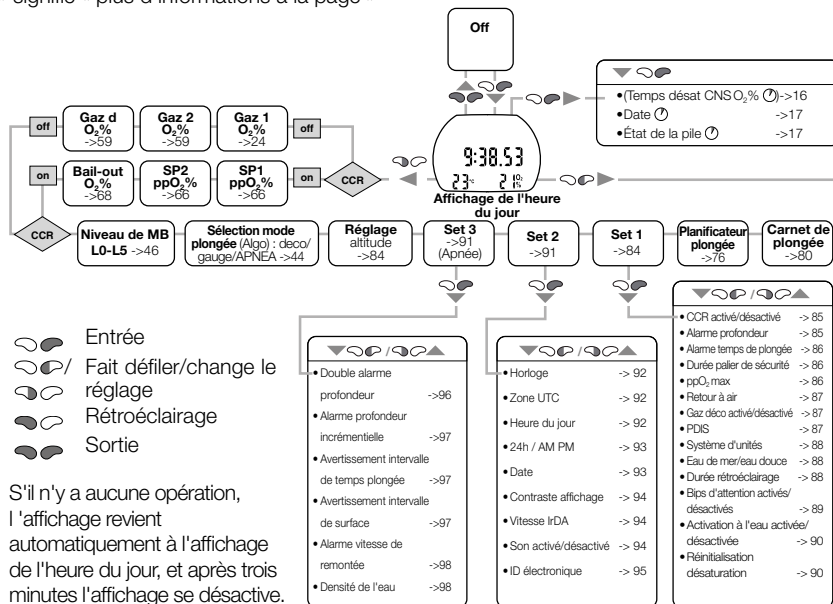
« signifie » plus d'informations à la page »

Off

•(Temps désat CNS $O_2$% )->16
•Date ->17
•État de la pile ->17

off

Gaz d $O_2$% ->59

Gaz 2 $O_2$% ->59

Gaz 1 $O_2$% ->24

off

on

Bail-out $O_2$% ->68

SP2 $ppO_2$% ->66

SP1 $ppO_2$% ->66

on

CCR

9:38.53

23 21

Affichage de l'heure du jour

CCR

Niveau de MB L0-L5 ->46

Sélection mode plongée (Algo) : deco/ gauge/APNEA ->44

Réglage altitude ->84

Set 3 ->91 (Apnée)

Set 2 ->91

Set 1 ->84

Planificateur plongée ->76

Carnet de plongée ->80

Entrée

Fait défiler/change le réglage

Rétroéclairage

Sortie

S'il n'y a aucune opération, l 'affichage revient automatiquement à l'affichage de l'heure du jour, et après trois minutes l'affichage se désactive.

| | |
|---|---|
| • Double alarme profondeur | ->96 |
| • Alarme profondeur incrémentielle | ->97 |
| • Avertissement intervalle de temps plongée | ->97 |
| • Avertissement intervalle de surface | ->97 |
| • Alarme vitesse de remontée | ->98 |
| • Densité de l'eau | ->98 |

| | |
|---|---|
| • Horloge | -> 92 |
| • Zone UTC | -> 92 |
| • Heure du jour | -> 92 |
| • 24h / AM PM | -> 93 |
| • Date | -> 93 |
| • Contraste affichage | -> 94 |
| • Vitesse IrDA | -> 94 |
| • Son activé/désactivé | -> 94 |
| • ID électronique | -> 95 |

| | |
|---|---|
| • CCR activé/désactivé | -> 85 |
| • Alarme profondeur | -> 85 |
| • Alarme temps de plongée | -> 86 |
| • Durée palier de sécurité | -> 86 |
| • $ppO_2$ max | -> 86 |
| • Retour à air | -> 87 |
| • Gaz déco activé/désactivé | -> 87 |
| • PDIS | -> 87 |
| • Système d'unités | -> 88 |
| • Eau de mer/eau douce | -> 88 |
| • Durée rétroéclairage | -> 88 |
| • Bips d'attention activés/ désactivés | -> 89 |
| • Activation à l'eau activée/ désactivée | -> 90 |
| • Réinitialisation désaturation | -> 90 |